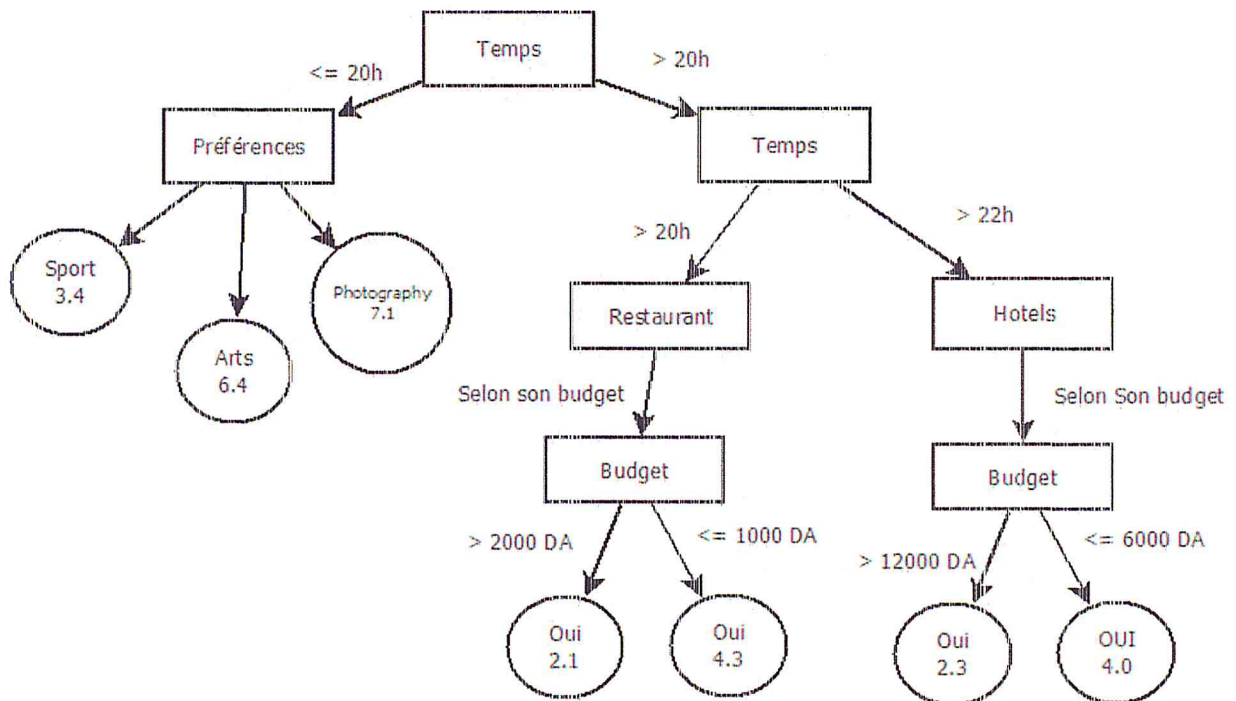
Temps

<= 20h

> 20h

Préférences

Temps

Sport
3.4

Arts
6.4

Photography
7.1

> 20h

> 22h

Restaurant

Hotels

Selon son budget

Selon Son budget

Budget

Budget

> 2000 DA

<= 1000 DA

> 12000 DA

<= 6000 DA

Oui
2.1

Oui
4.3

Oui
2.3

OUI
4.0